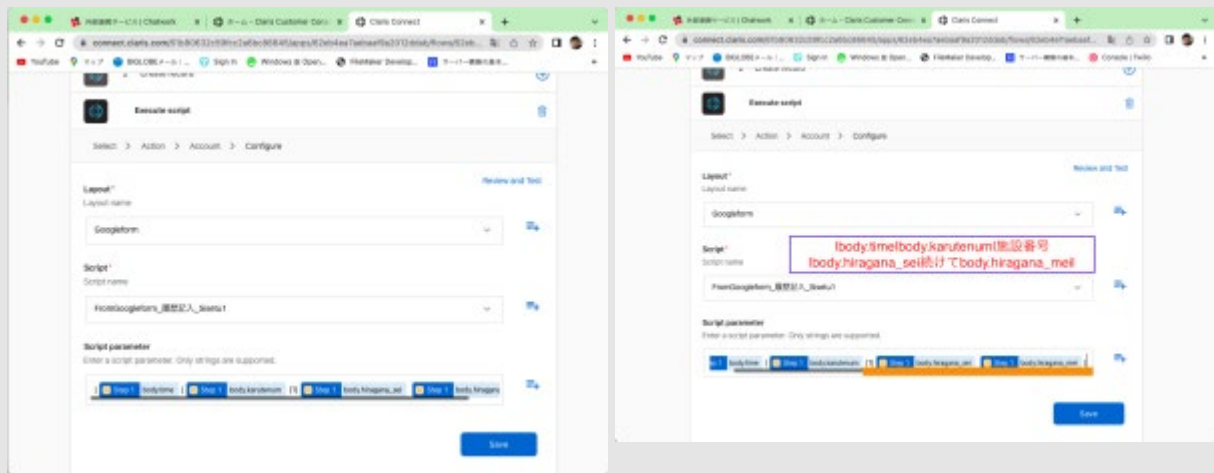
外部連携サービス | Chatwork
ホーム - Claris Customer Cons
Claris Connect
connect.claris.com/
YouTube マップ BIGLOBEメール Sign in Windows 版 Open FileMaker Develop サーバー

Create record
Execute script
Select > Action > Account > Configure
Review and Test
Layout*
Layout name
Googleform
Script*
Script name
FromGoogleform_履歴記入_Sisetu1
Script parameter
Enter a script parameter. Only strings are supported.
| Step 1 body.time | Step 1 body.karutenum | 1 | Step 1 body.hiragana_sei Step 1 body.hiragana
Save

外部連携サービス | Chatwork
ホーム - Claris Customer Cons
Claris Connect
connect.claris.com/
YouTube マップ BIGLOBEメール Sign in Windows 版 Open FileMaker Develop サーバー Console | Twilio

Create record
Execute script
Select > Action > Account > Configure
Review and Test
Layout*
Layout name
Googleform
Script*
Script name
|body.time|body.karutenum|施設番号
|body.hiragana_sei続けてbody.hiragana_mei|
FromGoogleform_履歴記入_Sisetu1
Script parameter
Enter a script parameter. Only strings are supported.
p 1 body.time | Step 1 body.karutenum | 1 | Step 1 body.hiragana_sei Step 1 body.hiragana_mei
Save